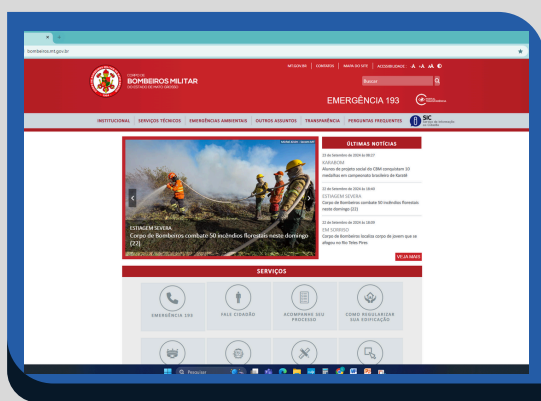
bombeiros.mt.gov.br

CORPO DE
BOMBEIROS MILITAR
DO ESTADO DE MATO GROSSO

MT.GOV.BR | CONTATOS | MAPA DO SITE | ACESSIBILIDADE A+ A A-

Buscar

EMERGÊNCIA 193

INSTITUCIONAL | SERVIÇOS TÉCNICOS | EMERGÊNCIAS AMBIENTAIS | OUTROS ASSUNTOS | TRANSPARÊNCIA | PERGUNTAS FREQUENTES

SIC

ÚLTIMAS NOTÍCIAS

22 de Setembro de 2024 às 08:27
KARABORA
Alunos do projeto social do CBM conquistam 10 medalhas em campeonato brasileiro de Karatê

22 de Setembro de 2024 às 18:00
ESTIAGEM SEVERA
Corpo de Bombeiros combate 50 incêndios florestais neste domingo (22)

22 de Setembro de 2024 às 18:09
EM SORRISO
Corpo de Bombeiros localiza corpo de jovem que se afogou no Rio Teles Pires

VEJA MAIS

ESTIAGEM SEVERA
Corpo de Bombeiros combate 50 incêndios florestais neste domingo (22)

SERVIÇOS

EMERGÊNCIA 193
FALE CIDADÃO
ACOMPANHE SEU PROCESSO
COMO REGULARIZAR SUA EDIFICAÇÃO

Pesquisar